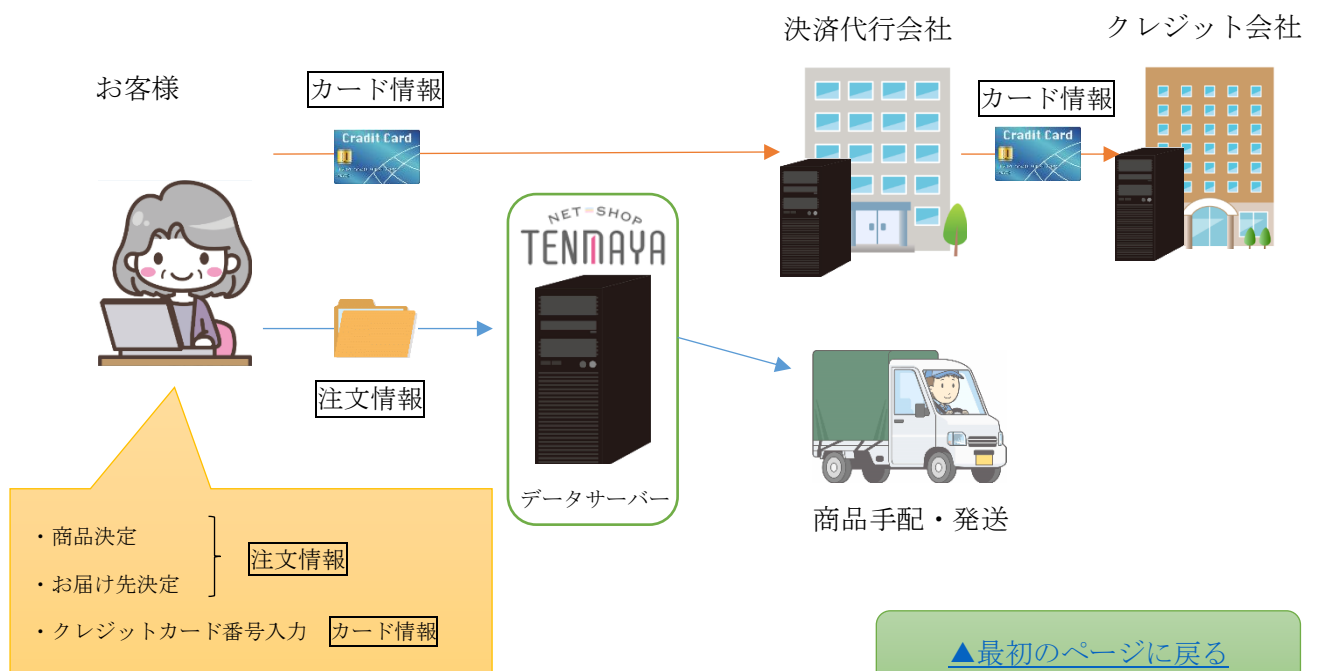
お客様

カード情報

Credit Card

決済代行会社

クレジット会社

カード情報

Credit Card

NET SHOP
TENMAYA

データサーバー

注文情報

商品手配・発送

・商品決定
・お届け先決定

注文情報

・クレジットカード番号入力　カード情報

▲最初のページに戻る